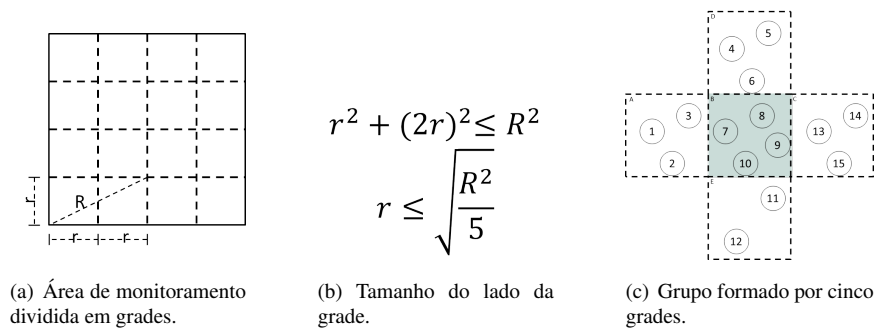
r

R

r r

$r^2 + (2r)^2 \leq R^2$

$r \leq \sqrt{\frac{R^2}{5}}$

D

A

B

C

E

1 2 3 4 5 6 7 8 9 10 11 12 13 14 15

(a) Área de monitoramento dividida em grades.

(b) Tamanho do lado da grade.

(c) Grupo formado por cinco grades.